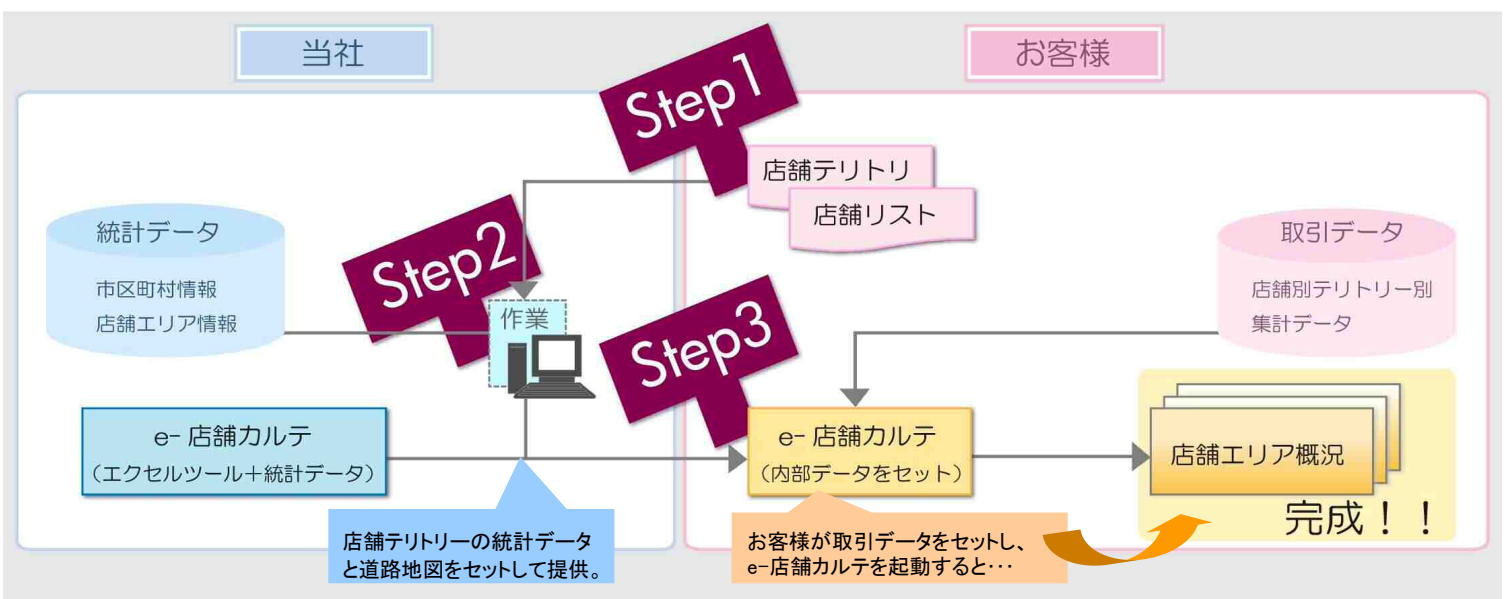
当社

お客様

Step1

店舗テリトリ

店舗リスト

統計データ

市区町村情報
店舗エリア情報

Step2

作業

Step3

取引データ

店舗別テリトリー別
集計データ

e- 店舗カルテ
（エクセルツール＋統計データ）

e- 店舗カルテ
（内部データをセット）

店舗エリア概況

完成！！

店舗テリトリーの統計データと道路地図をセットして提供。

お客様が取引データをセットし、e−店舗カルテを起動すると・・・